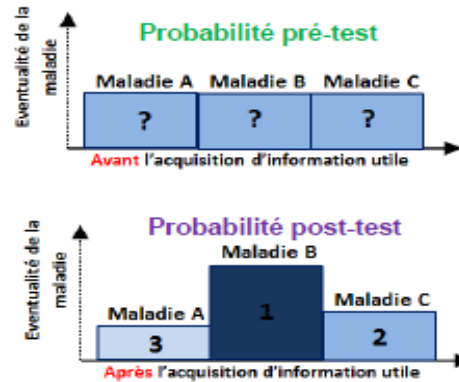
Probabilité pré-test

Eventualité de la maladie

Maladie A | Maladie B | Maladie C

? | ? | ?

Avant l'acquisition d'information utile

Probabilité post-test

Eventualité de la maladie

Maladie B

Maladie A

Maladie C

3

1

2

Après l'acquisition d'information utile